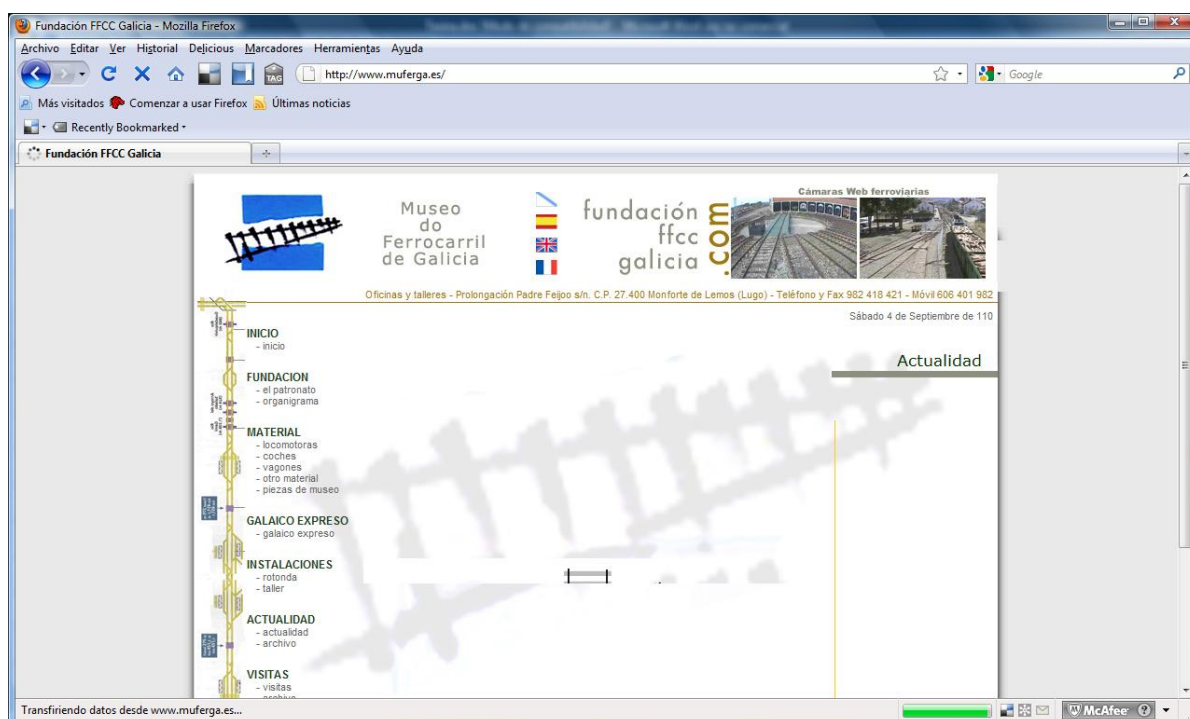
Fundación FFCC Galicia - Mozilla Firefox

Archivo Editar Ver Historial Delicious Marcadores Herramientas Ayuda

http://www.muferga.es/

Google

Más visitados Comenzar a usar Firefox Últimas noticias

Recently Bookmarked

Fundación FFCC Galicia

Museo do Ferrocarril de Galicia

fundación ffcc galicia .com

Cámaras Web ferroviarias

Oficinas y talleres - Prolongación Padre Feijoo s/n. C.P. 27.400 Monforte de Lemos (Lugo) - Teléfono y Fax 982 418 421 - Móvil 606 401 982

Sábado 4 de Septiembre de 110

INICIO
- inicio

FUNDACION
- el patronato
- organigrama

MATERIAL
- locomotoras
- coches
- vagones
- otro material
- piezas de museo

GALAICO EXPRESO
- galaico expreso

INSTALACIONES
- rotonda
- taller

ACTUALIDAD
- actualidad
- archivo

VISITAS
- visitas

Actualidad

Transfiriendo datos desde www.muferga.es...

McAfee